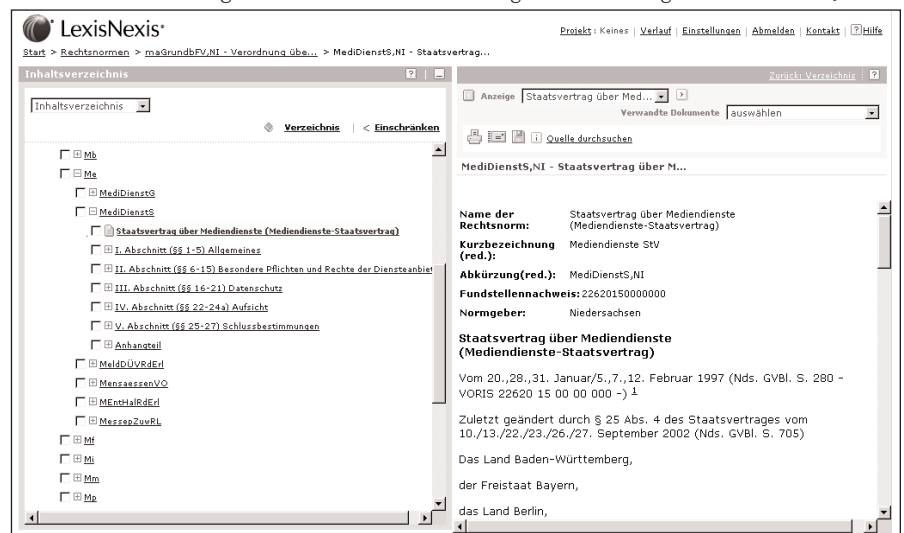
LexisNexis®

Projekt : Keines | Verlauf | Einstellungen | Abmelden | Kontakt | ? Hilfe

Start > Rechtsnormen > maGrundbFV,NI - Verordnung übe... > MediDienstS,NI - Staatsvertrag...

Inhaltsverzeichnis

Inhaltsverzeichnis

Verzeichnis | < Einschränken

Mb
Me
MediDienstG
MediDienstS
Staatsvertrag über Mediendienste (Mediendienste-Staatsvertrag)
I. Abschnitt (§§ 1-5) Allgemeines
II. Abschnitt (§§ 6-15) Besondere Pflichten und Rechte der Diensteanbiet
III. Abschnitt (§§ 16-21) Datenschutz
IV. Abschnitt (§§ 22-24a) Aufsicht
V. Abschnitt (§§ 25-27) Schlussbestimmungen
Anhangteil
MeldDÜVRdErl
MensaessenVO
MEntHalRdErl
MessepZuwRL
Mf
Mi
Mm
Mp

Zurück: Verzeichnis | ?

Anzeige Staatsvertrag über Med...

Verwandte Dokumente auswählen

Quelle durchsuchen

MediDienstS,NI - Staatsvertrag über M...

| Name der Rechtsnorm: | Staatsvertrag über Mediendienste (Mediendienste-Staatsvertrag) |
|---|---|
| Kurzbezeichnung (red.): | Mediendienste StV |
| Abkürzung(red.): | MediDienstS,NI |
| Fundstellennachweis: | 22620150000000 |
| Normgeber: | Niedersachsen |

Staatsvertrag über Mediendienste (Mediendienste-Staatsvertrag)

Vom 20.,28.,31. Januar/5.,7.,12. Februar 1997 (Nds. GVBl. S. 280 - VORIS 22620 15 00 00 000 -) 1

Zuletzt geändert durch § 25 Abs. 4 des Staatsvertrages vom 10./13./22./23./26./27. September 2002 (Nds. GVBl. S. 705)

Das Land Baden-Württemberg,

der Freistaat Bayern,

das Land Berlin,